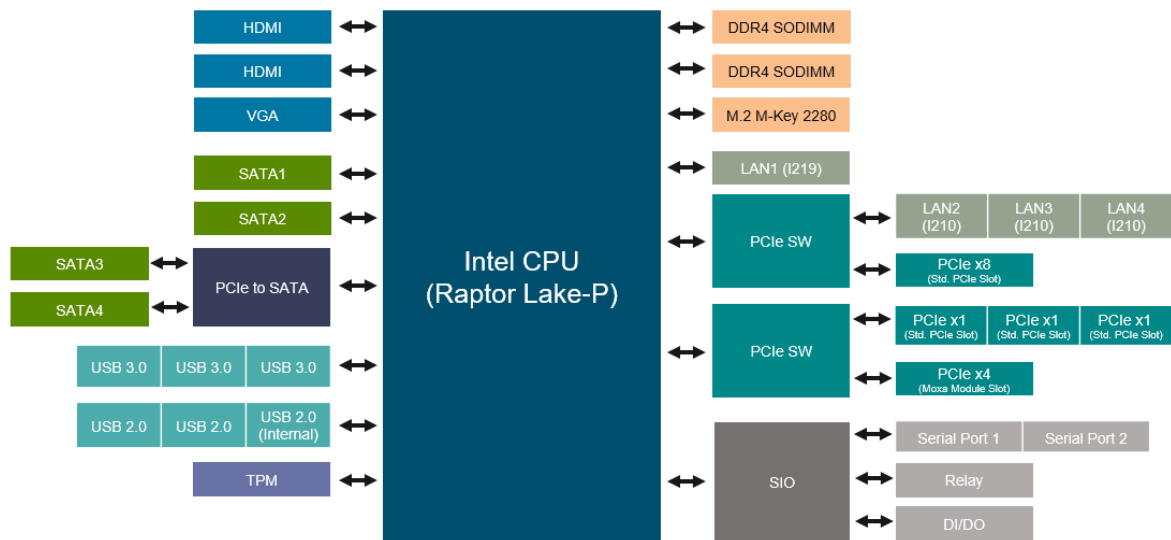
HDMI
HDMI
VGA
SATA1
SATA2
SATA3
SATA4
PCIe to SATA
USB 3.0
USB 3.0
USB 3.0
USB 2.0
USB 2.0
USB 2.0 (Internal)
TPM

Intel CPU
(Raptor Lake-P)

DDR4 SODIMM
DDR4 SODIMM
M.2 M-Key 2280
LAN1 (I219)
PCIe SW
LAN2 (I210)
LAN3 (I210)
LAN4 (I210)
PCIe x8 (Std. PCIe Slot)
PCIe SW
PCIe x1 (Std. PCIe Slot)
PCIe x1 (Std. PCIe Slot)
PCIe x1 (Std. PCIe Slot)
PCIe x4 (Moxa Module Slot)
SIO
Serial Port 1
Serial Port 2
Relay
DI/DO